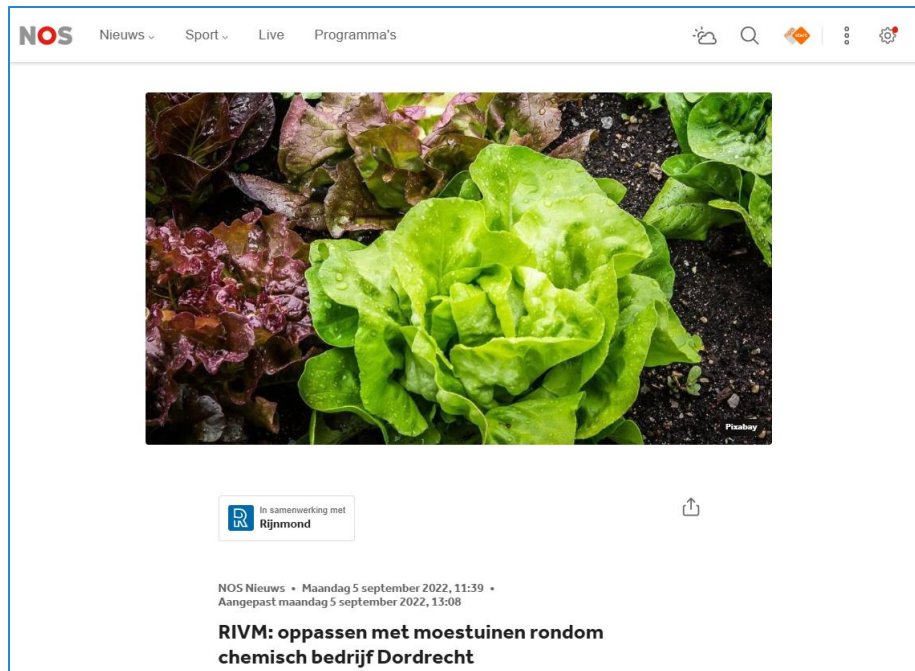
NOS Nieuws Sport Live Programma's

Pixabay

In samenwerking met Rijnmond

NOS Nieuws • Maandag 5 september 2022, 11:39 • Aangepast maandag 5 september 2022, 13:08

RIVM: oppassen met moestuinen rondom chemisch bedrijf Dordrecht